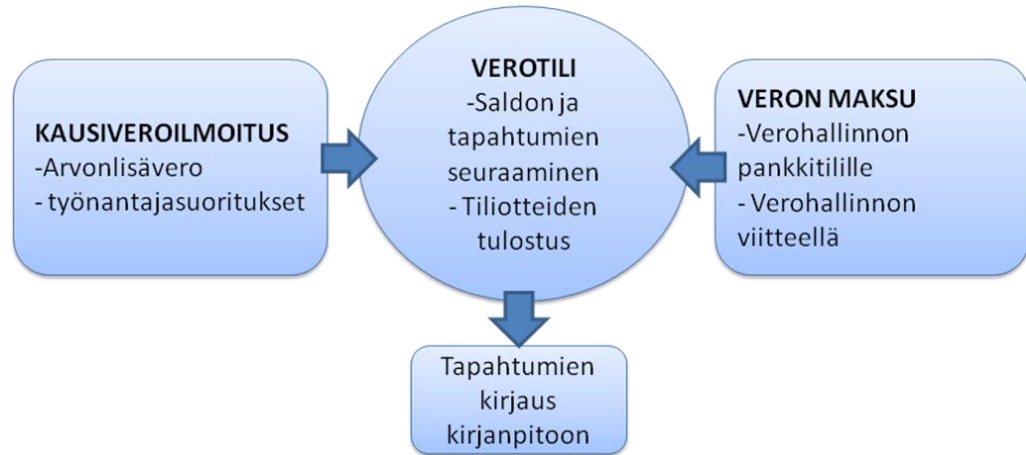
KAUSIVEROILMOITUS
-Arvonlisävero
- työnantajasuoritukset

VEROTILI
-Saldon ja tapahtumien seuraaminen
- Tiliotteiden tulostus

VERON MAKSU
-Verohallinnon pankkitilille
- Verohallinnon viitteellä

Tapahtumien kirjaus kirjanpitoon